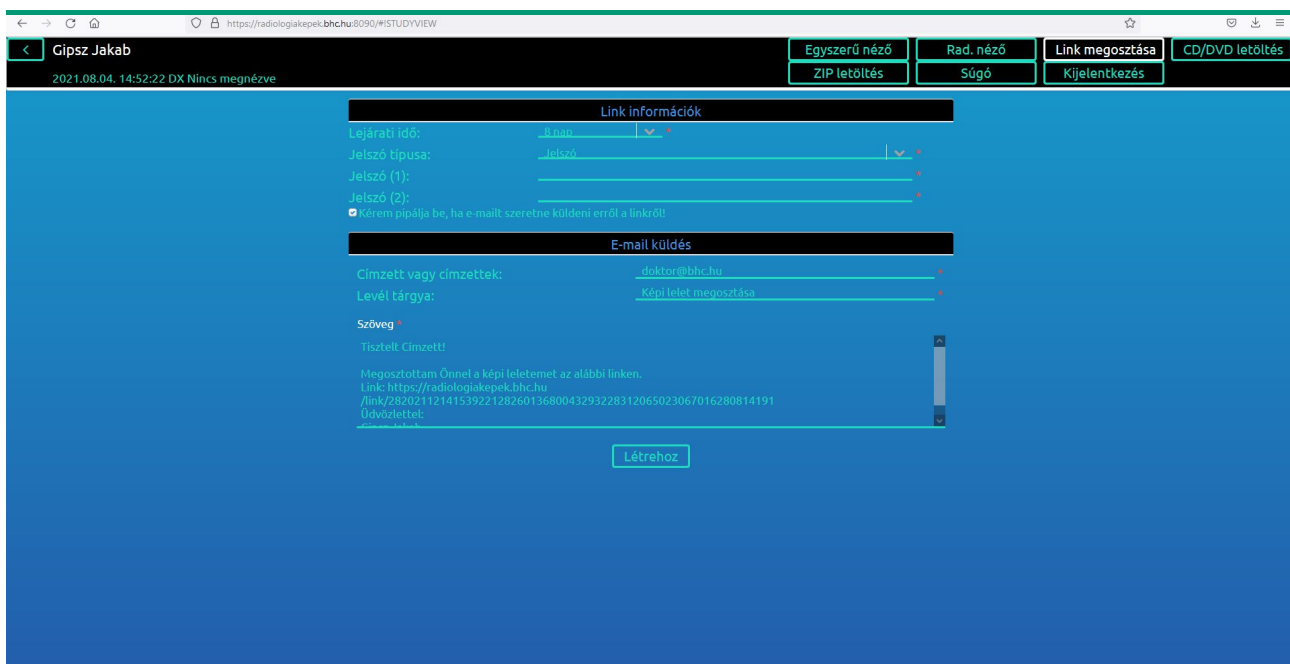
https://radiologiakepek.bhc.hu:8090/#!STUDYVIEW

Gipsz Jakab
2021.08.04. 14:52:22 DX Nincs megnézve

Egyszerű néző
Rad. néző
Link megosztása
CD/DVD letöltés
ZIP letöltés
Súgó
Kijelentkezés

Link információk
Lejárati idő: 8 nap *
Jelszó típusa: Jelszó *
Jelszó (1): *
Jelszó (2): *
Kérem pipálja be, ha e-mailt szeretne küldeni erről a linkről!

E-mail küldés
Címzett vagy címzettek: doktor@bhc.hu *
Levél tárgya: Képi lelet megosztása *
Szöveg *
Tisztelt Címzett!

Megosztottam Önnel a képi leletemet az alábbi linken.
Link: https://radiologiakepek.bhc.hu
/link/28202112141539221282601368004329322831206502306701628081419​1
Üdvözlettel:
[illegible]

Létrehoz